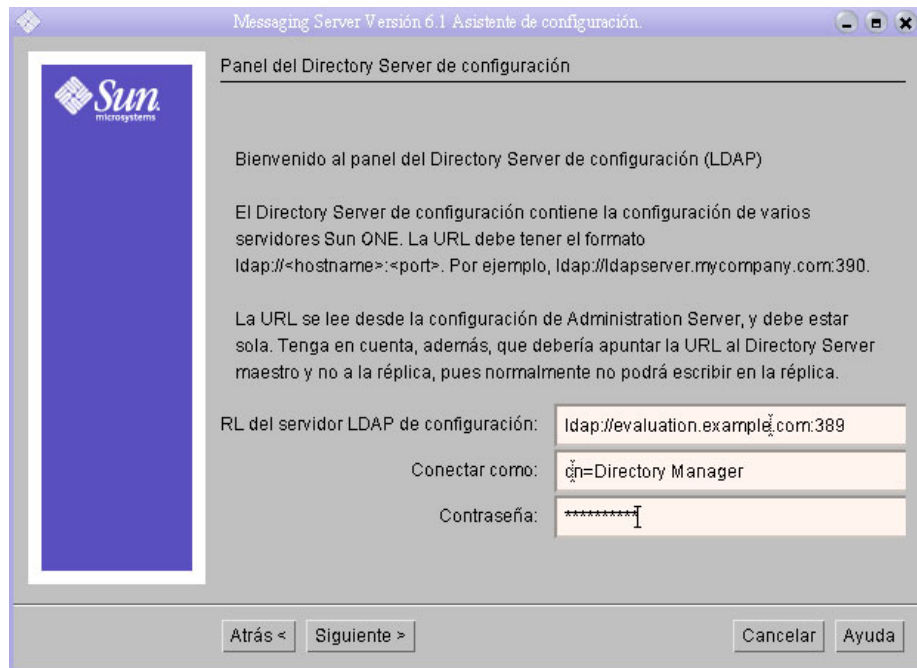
Messaging Server Versión 6.1 Asistente de configuración.

Sun microsystems

Panel del Directory Server de configuración

Bienvenido al panel del Directory Server de configuración (LDAP)

El Directory Server de configuración contiene la configuración de varios servidores Sun ONE. La URL debe tener el formato ldap://<hostname>:<port>. Por ejemplo, ldap://ldapserver.mycompany.com:390.

La URL se lee desde la configuración de Administration Server, y debe estar sola. Tenga en cuenta, además, que debería apuntar la URL al Directory Server maestro y no a la réplica, pues normalmente no podrá escribir en la réplica.

RL del servidor LDAP de configuración: ldap://evaluation.example.com:389

Conectar como: cn=Directory Manager

Contraseña: **********

Atrás < Siguiente > Cancelar Ayuda